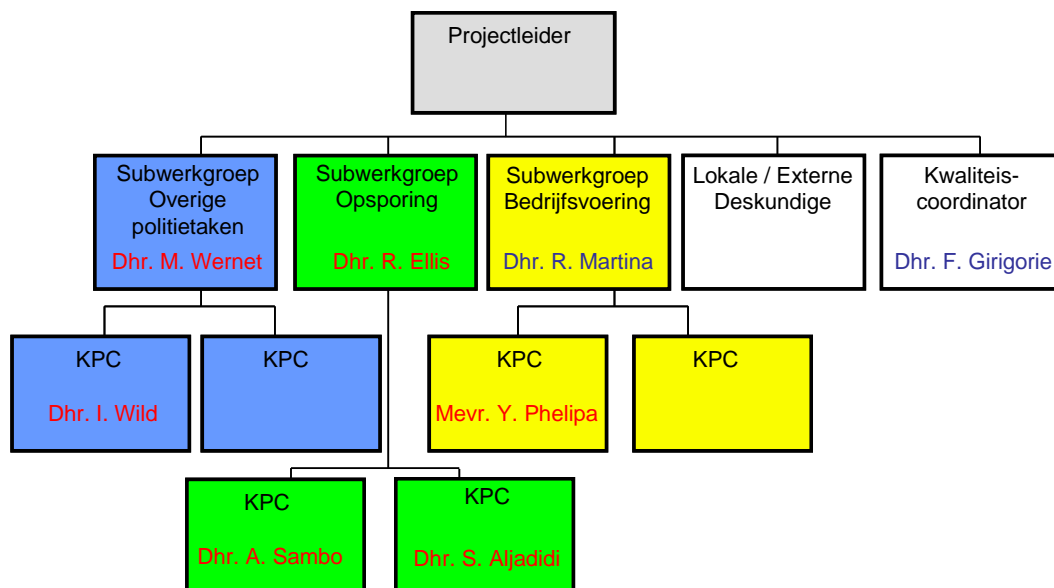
Projectleider

Subwerkgroep Overige politietaken
Dhr. M. Wernet

Subwerkgroep Opsporing
Dhr. R. Ellis

Subwerkgroep Bedrijfsvoering
Dhr. R. Martina

Lokale / Externe Deskundige

Kwaliteis-coordinator
Dhr. F. Girigorie

KPC
Dhr. I. Wild

KPC

KPC
Mevr. Y. Phelipa

KPC

KPC
Dhr. A. Sambo

KPC
Dhr. S. Aljadidi